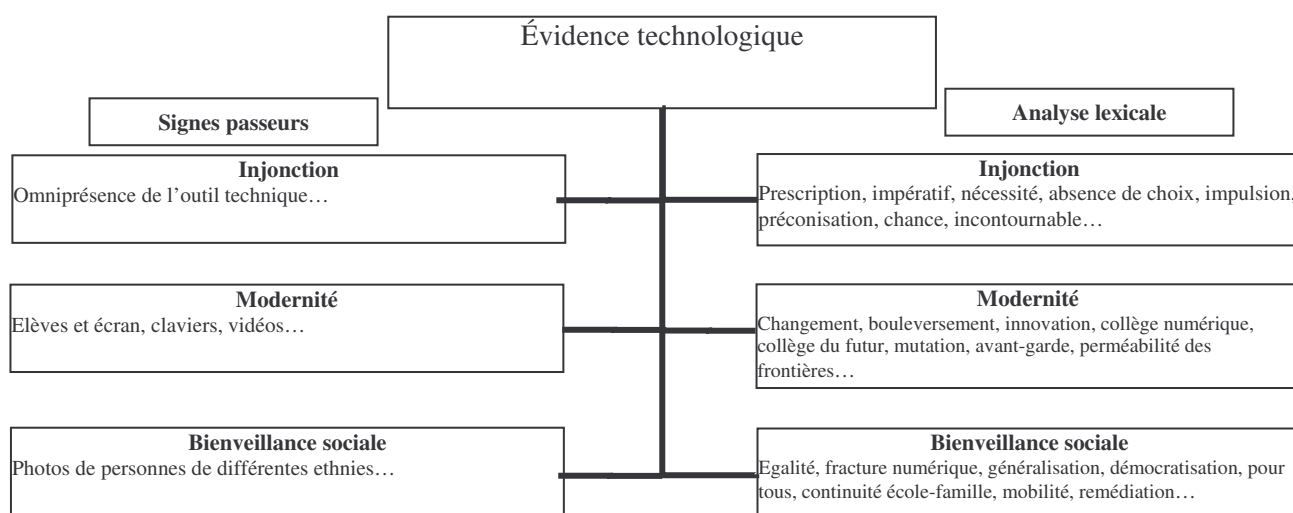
Évidence technologique

Signes passeurs

Analyse lexicale

Injonction
Omniprésence de l'outil technique…

Injonction
Prescription, impératif, nécessité, absence de choix, impulsion, préconisation, chance, incontournable…

Modernité
Elèves et écran, claviers, vidéos…

Modernité
Changement, bouleversement, innovation, collège numérique, collège du futur, mutation, avant-garde, perméabilité des frontières…

Bienveillance sociale
Photos de personnes de différentes ethnies…

Bienveillance sociale
Egalité, fracture numérique, généralisation, démocratisation, pour tous, continuité école-famille, mobilité, remédiation…